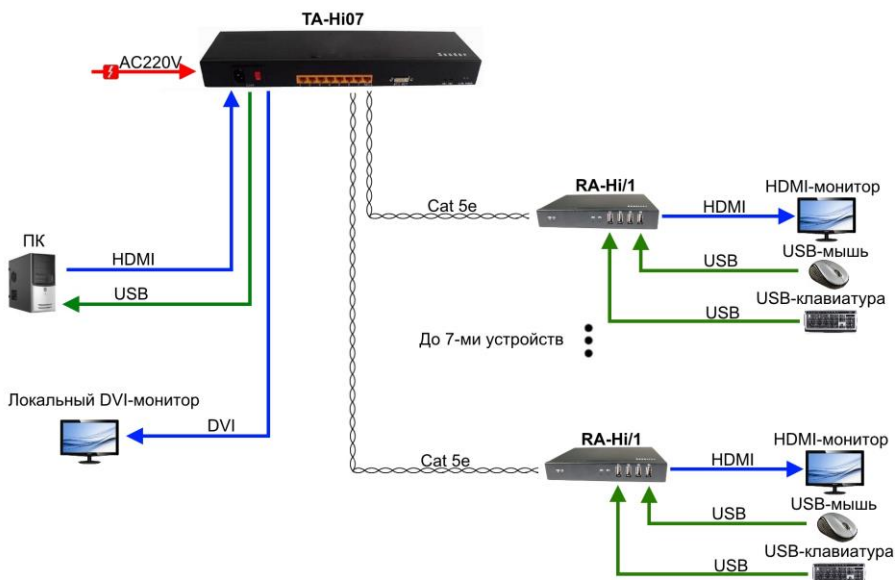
TA-Hi07

AC220V

ПК

HDMI

USB

Локальный DVI-монитор

DVI

Cat 5e

RA-Hi/1

HDMI

HDMI-монитор

USB-мышь

USB

USB-клавиатура

USB

До 7-ми устройств

Cat 5e

RA-Hi/1

HDMI

HDMI-монитор

USB-мышь

USB

USB-клавиатура

USB